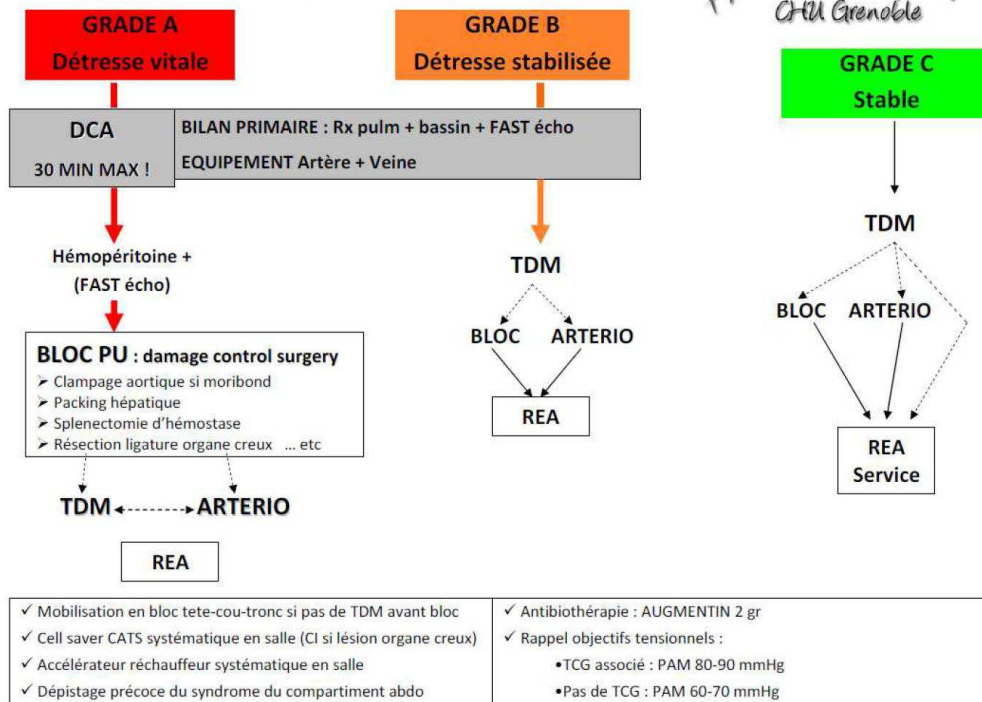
CHU Grenoble

GRADE A
Détresse vitale

GRADE B
Détresse stabilisée

GRADE C
Stable

DCA
30 MIN MAX !

BILAN PRIMAIRE : Rx pulm + bassin + FAST écho
EQUIPEMENT Artère + Veine

Hémopéritoine +
(FAST écho)

BLOC PU : damage control surgery
➢ Clampage aortique si moribond
➢ Packing hépatique
➢ Splenectomie d'hémostase
➢ Résection ligature organe creux ... etc

TDM ARTERIO

REA

TDM

BLOC ARTERIO

REA

TDM

BLOC ARTERIO

REA
Service

| ✓ Mobilisation en bloc tete-cou-tronc si pas de TDM avant bloc<br>✓ Cell saver CATS systématique en salle (CI si lésion organe creux)<br>✓ Accélérateur réchauffeur systématique en salle<br>✓ Dépistage précoce du syndrome du compartiment abdo | ✓ Antibiothérapie : AUGMENTIN 2 gr<br>✓ Rappel objectifs tensionnels :<br>•TCG associé : PAM 80-90 mmHg<br>•Pas de TCG : PAM 60-70 mmHg |
|---|---|